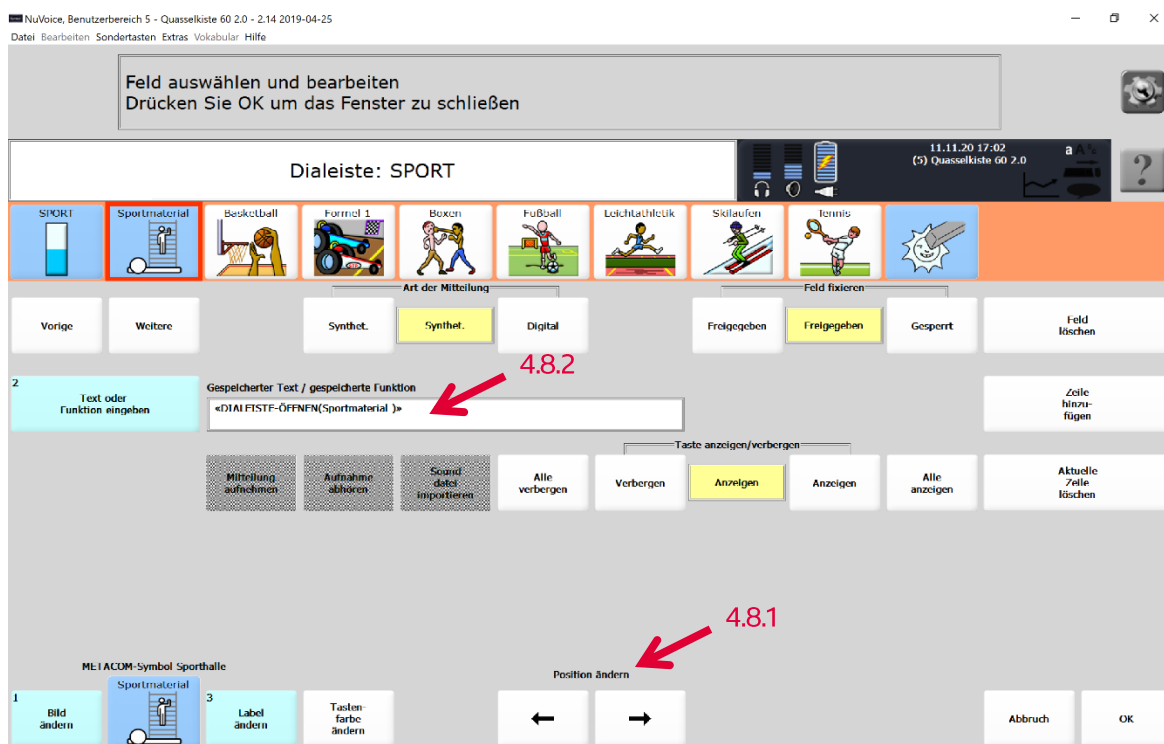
NuVoice, Benutzerbereich 5 - Quasselkiste 60 2.0 - 2.14 2019-04-25
Datei Bearbeiten Sondertasten Extras Vokabular Hilfe

Feld auswählen und bearbeiten
Drücken Sie OK um das Fenster zu schließen

Dialeiste: SPORT

11.11.20 17:02
(5) Quasselkiste 60 2.0

?

SPORT
Sportmaterial
Basketball
Formel 1
Boxen
Fußball
Leichtathletik
Skilaufen
Tennis

Art der Mitteilung
Feld fixieren

Vorige
Weitere
Synthet.
Synthet.
Digital
Freigegeben
Freigegeben
Gesperrt
Feld löschen

4.8.2

2
Text oder Funktion eingeben

Gespeicherter Text / gespeicherte Funktion
«DIALEISTE-ÖFFNEN(Sportmaterial )»

Zeile hinzufügen

Taste anzeigen/verbergen

Mitteilung aufnehmen
Aufnahme abhören
Sound datei importieren
Alle verbergen
Verbergen
Anzeigen
Anzeigen
Alle anzeigen
Aktuelle Zeile löschen

4.8.1

METACOM-Symbol Sporthalle

Position ändern

1
Bild ändern
Sportmaterial
3
Label ändern
Tastenfarbe ändern
←
→
Abbruch
OK